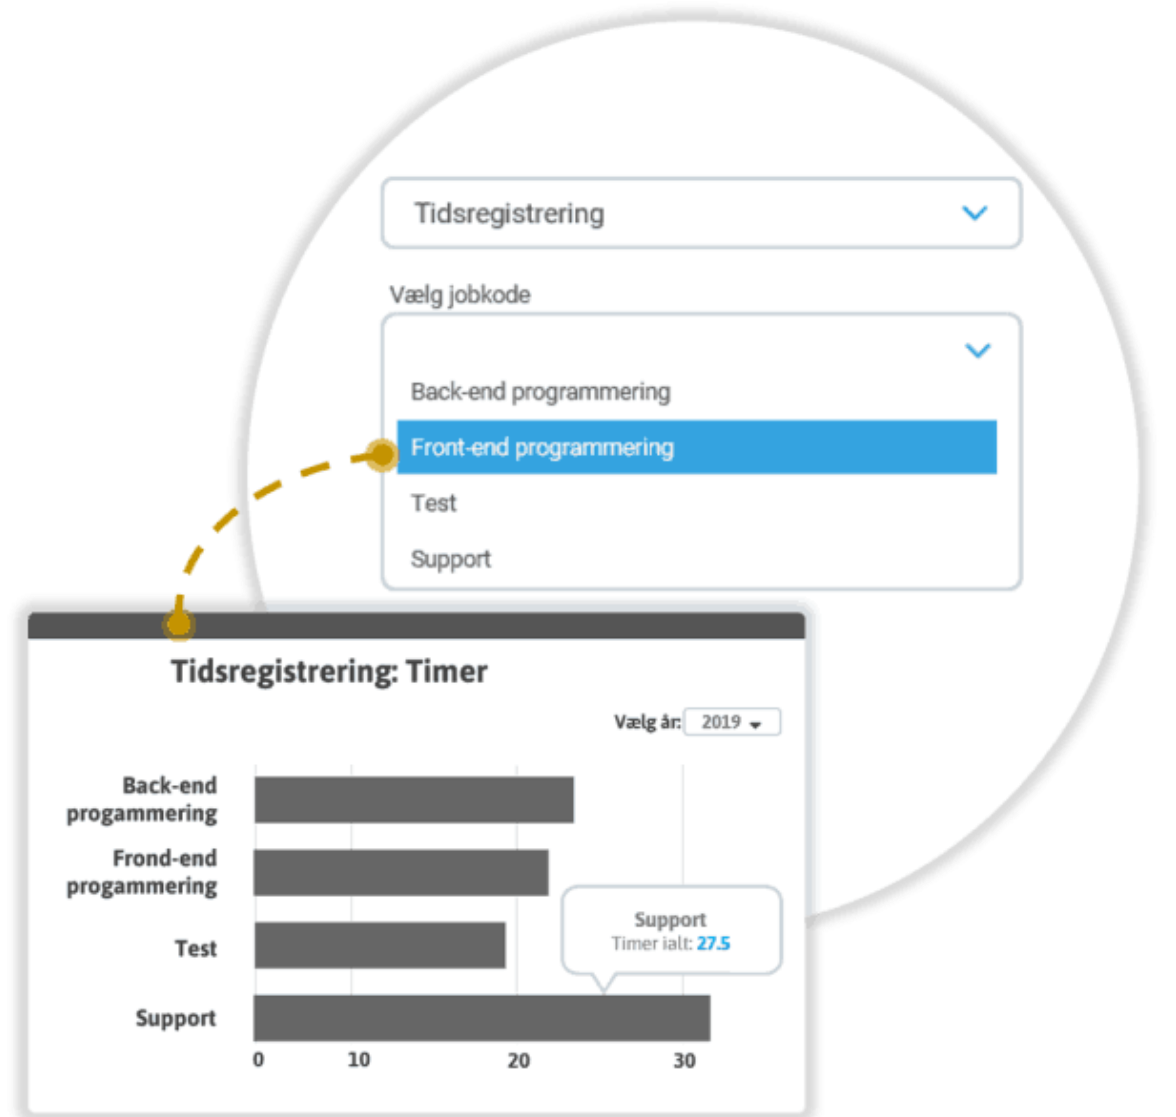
Tidsregistrering

Vælg jobkode

Back-end programmering

Front-end programmering

Test

Support

Tidsregistrering: Timer

Vælg år: 2019

Back-end programmering

Frond-end progammering

Test

Support

Support
Timer ialt: 27.5

0 10 20 30